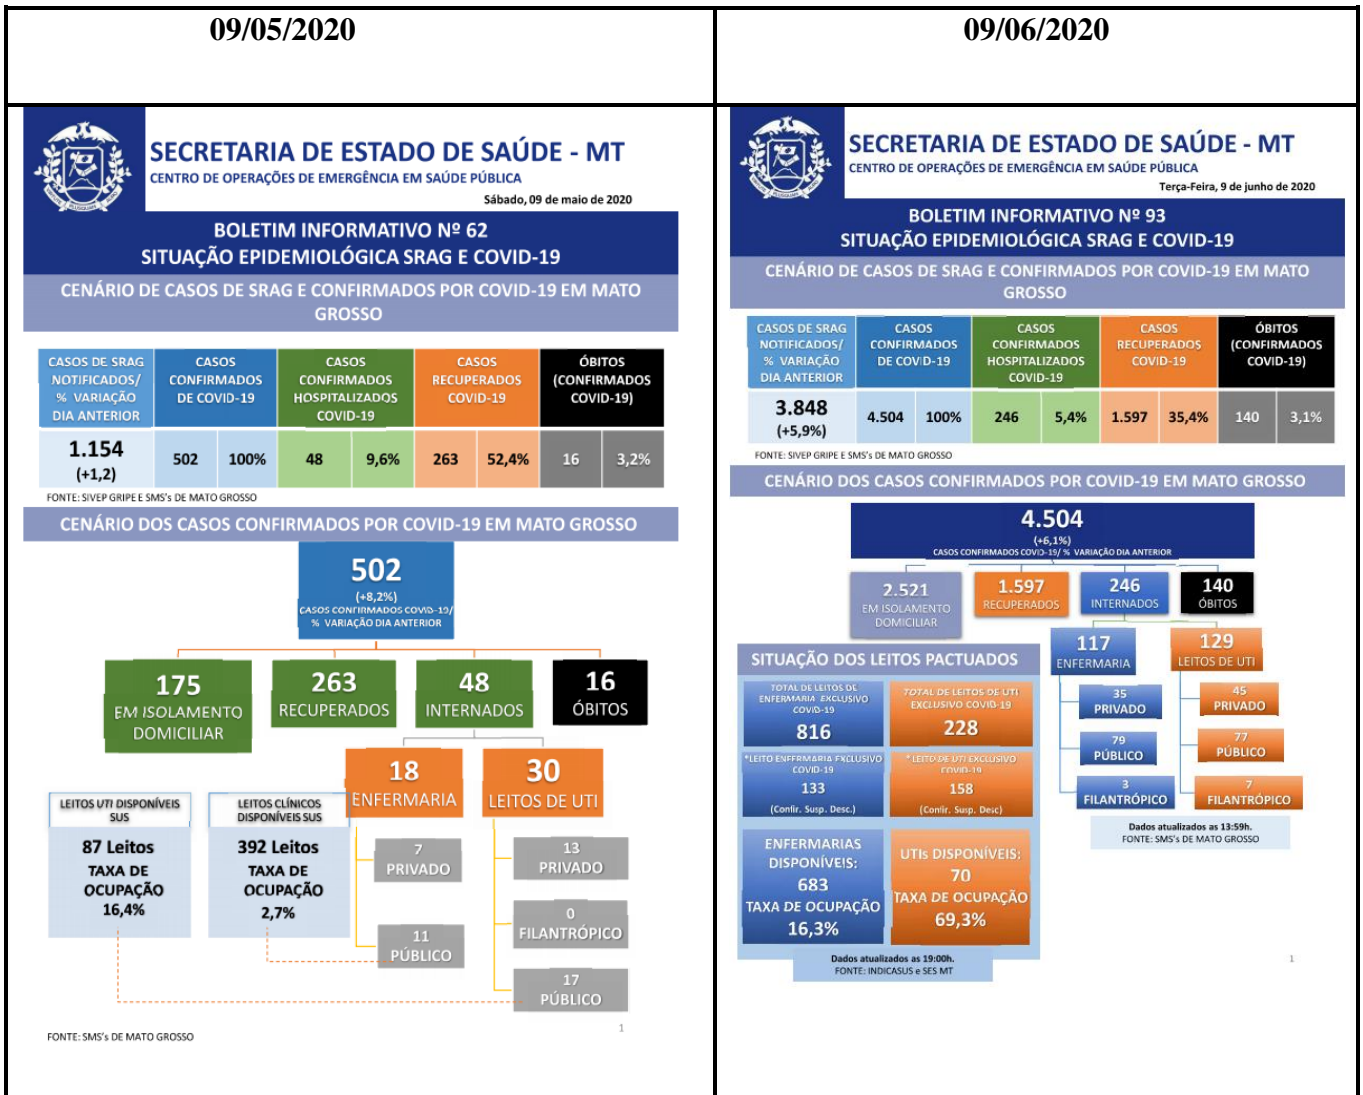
09/05/2020

SECRETARIA DE ESTADO DE SAÚDE - MT
CENTRO DE OPERAÇÕES DE EMERGÊNCIA EM SAÚDE PÚBLICA
Sábado, 09 de maio de 2020

BOLETIM INFORMATIVO Nº 62
SITUAÇÃO EPIDEMIOLÓGICA SRAG E COVID-19

CENÁRIO DE CASOS DE SRAG E CONFIRMADOS POR COVID-19 EM MATO GROSSO

| CASOS DE SRAG NOTIFICADOS/ % VARIAÇÃO DIA ANTERIOR | CASOS CONFIRMADOS DE COVID-19 | | CASOS CONFIRMADOS HOSPITALIZADOS COVID-19 | | CASOS RECUPERADOS COVID-19 | | ÓBITOS (CONFIRMADOS COVID-19) | |
|---|---|---|---|---|---|---|---|---|
| 1.154 (+1,2) | 502 | 100% | 48 | 9,6% | 263 | 52,4% | 16 | 3,2% |

FONTE: SIVEP GRIPE E SMS's DE MATO GROSSO

CENÁRIO DOS CASOS CONFIRMADOS POR COVID-19 EM MATO GROSSO

502
(+8,2%)
CASOS CONFIRMADOS COVID-19/ % VARIAÇÃO DIA ANTERIOR

175
EM ISOLAMENTO DOMICILIAR

263
RECUPERADOS

48
INTERNADOS

16
ÓBITOS

18
ENFERMARIA

30
LEITOS DE UTI

LEITOS UTI DISPONÍVEIS SUS
87 Leitos
TAXA DE OCUPAÇÃO
16,4%

LEITOS CLÍNICOS DISPONÍVEIS SUS
392 Leitos
TAXA DE OCUPAÇÃO
2,7%

7
PRIVADO

11
PÚBLICO

13
PRIVADO

0
FILANTRÓPICO

17
PÚBLICO

FONTE: SMS's DE MATO GROSSO

1

09/06/2020

SECRETARIA DE ESTADO DE SAÚDE - MT
CENTRO DE OPERAÇÕES DE EMERGÊNCIA EM SAÚDE PÚBLICA
Terça-Feira, 9 de junho de 2020

BOLETIM INFORMATIVO Nº 93
SITUAÇÃO EPIDEMIOLÓGICA SRAG E COVID-19

CENÁRIO DE CASOS DE SRAG E CONFIRMADOS POR COVID-19 EM MATO GROSSO

| CASOS DE SRAG NOTIFICADOS/ % VARIAÇÃO DIA ANTERIOR | CASOS CONFIRMADOS DE COVID-19 | | CASOS CONFIRMADOS HOSPITALIZADOS COVID-19 | | CASOS RECUPERADOS COVID-19 | | ÓBITOS (CONFIRMADOS COVID-19) | |
|---|---|---|---|---|---|---|---|---|
| 3.848 (+5,9%) | 4.504 | 100% | 246 | 5,4% | 1.597 | 35,4% | 140 | 3,1% |

FONTE: SIVEP GRIPE E SMS's DE MATO GROSSO

CENÁRIO DOS CASOS CONFIRMADOS POR COVID-19 EM MATO GROSSO

4.504
(+6,1%)
CASOS CONFIRMADOS COVID-19/ % VARIAÇÃO DIA ANTERIOR

2.521
EM ISOLAMENTO DOMICILIAR

1.597
RECUPERADOS

246
INTERNADOS

140
ÓBITOS

SITUAÇÃO DOS LEITOS PACTUADOS

TOTAL DE LEITOS DE ENFERMARIA EXCLUSIVO COVID-19
816

TOTAL DE LEITOS DE UTI EXCLUSIVO COVID-19
228

*LEITO ENFERMARIA EXCLUSIVO COVID-19
133
(Confir. Susp. Desc.)

* LEITO DE UTI EXCLUSIVO COVID-19
158
(Confir. Susp. Desc)

ENFERMARIAS DISPONÍVEIS:
683
TAXA DE OCUPAÇÃO
16,3%

UTIs DISPONÍVEIS:
70
TAXA DE OCUPAÇÃO
69,3%

Dados atualizados as 19:00h.
FONTE: INDICASUS e SES MT

117
ENFERMARIA

35
PRIVADO

79
PÚBLICO

3
FILANTRÓPICO

129
LEITOS DE UTI

45
PRIVADO

77
PÚBLICO

7
FILANTRÓPICO

Dados atualizados as 13:59h.
FONTE: SMS's DE MATO GROSSO

1